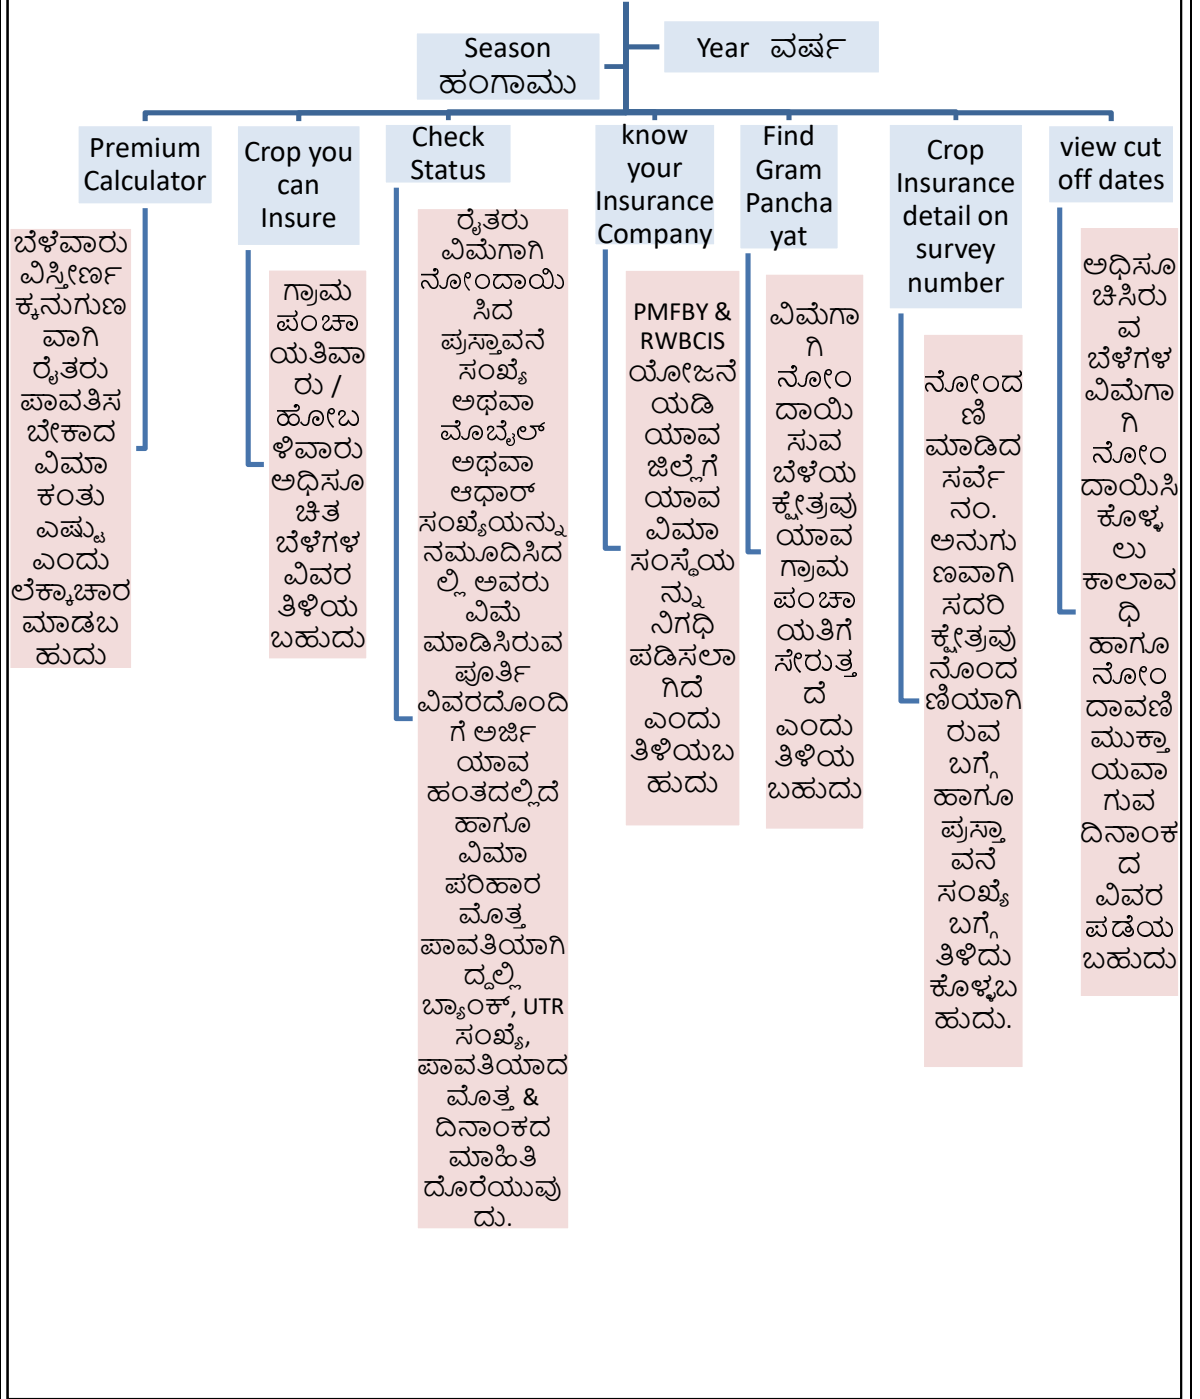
Season ಹಂಗಾಮು

Year ವರ್ಷ

Premium Calculator

ಬೆಳೆವಾರು ವಿಸ್ತೀರ್ಣಕ್ಕನುಗುಣವಾಗಿ ರೈತರು ಪಾವತಿಸಬೇಕಾದ ವಿಮಾ ಕಂತು ಎಷ್ಟು ಎಂದು ಲೆಕ್ಕಾಚಾರ ಮಾಡಬಹುದು

Crop you can Insure

ಗ್ರಾಮ ಪಂಚಾಯತಿವಾರು / ಹೋಬಳಿವಾರು ಅಧಿಸೂಚಿತ ಬೆಳೆಗಳ ವಿವರ ತಿಳಿಯಬಹುದು

Check Status

ರೈತರು ವಿಮೆಗಾಗಿ ನೋಂದಾಯಿಸಿದ ಪ್ರಸ್ತಾವನೆ ಸಂಖ್ಯೆ ಅಥವಾ ಮೊಬೈಲ್ ಅಥವಾ ಆಧಾರ್ ಸಂಖ್ಯೆಯನ್ನು ನಮೂದಿಸಿದಲ್ಲಿ ಅವರು ವಿಮೆ ಮಾಡಿಸಿರುವ ಪೂರ್ತಿ ವಿವರದೊಂದಿಗೆ ಅರ್ಜಿ ಯಾವ ಹಂತದಲ್ಲಿದೆ ಹಾಗೂ ವಿಮಾ ಪರಿಹಾರ ಮೊತ್ತ ಪಾವತಿಯಾಗಿದ್ದಲ್ಲಿ ಬ್ಯಾಂಕ್, UTR ಸಂಖ್ಯೆ, ಪಾವತಿಯಾದ ಮೊತ್ತ & ದಿನಾಂಕದ ಮಾಹಿತಿ ದೊರೆಯುವುದು.

know your Insurance Company

PMFBY & RWBCIS ಯೋಜನೆಯಡಿ ಯಾವ ಜಿಲ್ಲೆಗೆ ಯಾವ ವಿಮಾ ಸಂಸ್ಥೆಯನ್ನು ನಿಗಧಿಪಡಿಸಲಾಗಿದೆ ಎಂದು ತಿಳಿಯಬಹುದು

Find Gram Panchayat

ವಿಮೆಗಾಗಿ ನೋಂದಾಯಿಸುವ ಬೆಳೆಯ ಕ್ಷೇತ್ರವು ಯಾವ ಗ್ರಾಮ ಪಂಚಾಯತಿಗೆ ಸೇರುತ್ತದೆ ಎಂದು ತಿಳಿಯಬಹುದು

Crop Insurance detail on survey number

ನೋಂದಣಿ ಮಾಡಿದ ಸರ್ವೆ ನಂ. ಅನುಗುಣವಾಗಿ ಸದರಿ ಕ್ಷೇತ್ರವು ನೊಂದಣಿಯಾಗಿರುವ ಬಗ್ಗೆ ಹಾಗೂ ಪ್ರಸ್ತಾವನೆ ಸಂಖ್ಯೆ ಬಗ್ಗೆ ತಿಳಿದುಕೊಳ್ಳಬಹುದು.

view cut off dates

ಅಧಿಸೂಚಿಸಿರುವ ಬೆಳೆಗಳ ವಿಮೆಗಾಗಿ ನೋಂದಾಯಿಸಿಕೊಳ್ಳಲು ಕಾಲಾವಧಿ ಹಾಗೂ ನೋಂದಾವಣಿ ಮುಕ್ತಾಯವಾಗುವ ದಿನಾಂಕದ ವಿವರ ಪಡೆಯಬಹುದು